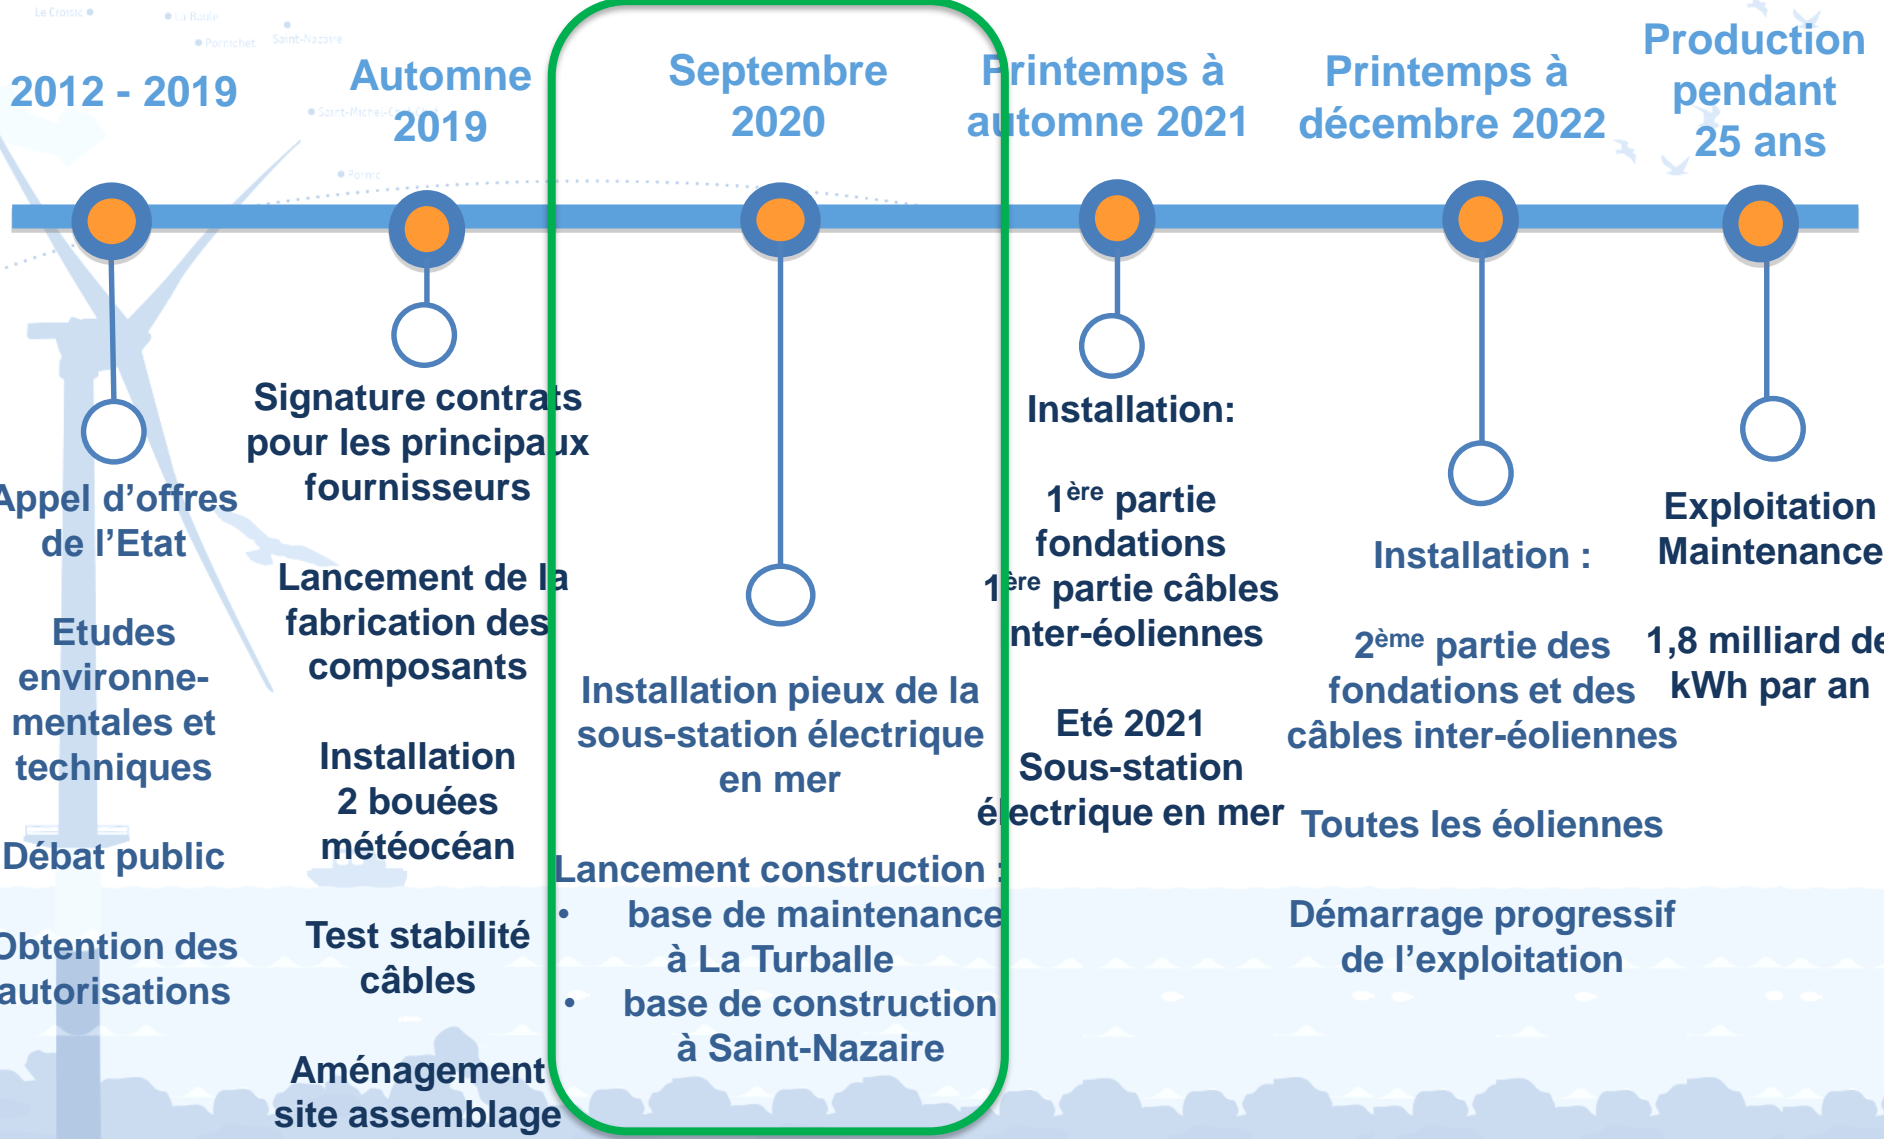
Le Croisic • La Baule • Pornichet Saint-Nazaire Saint-Michel-Chef-Chef Pornic

2012 - 2019

Automne 2019

Septembre 2020

Printemps à automne 2021

Printemps à décembre 2022

Production pendant 25 ans

Appel d'offres de l'Etat

Etudes environnementales et techniques

Débat public

Obtention des autorisations

Signature contrats pour les principaux fournisseurs

Lancement de la fabrication des composants

Installation 2 bouées météocéan

Test stabilité câbles

Aménagement site assemblage

Installation pieux de la sous-station électrique en mer

Lancement construction :
• base de maintenance à La Turballe
• base de construction à Saint-Nazaire

Installation:

1$^{ère}$ partie fondations
1$^{ère}$ partie câbles inter-éoliennes

Eté 2021 Sous-station électrique en mer

Installation :

2$^{ème}$ partie des fondations et des câbles inter-éoliennes

Toutes les éoliennes

Démarrage progressif de l'exploitation

Exploitation Maintenance

1,8 milliard de kWh par an